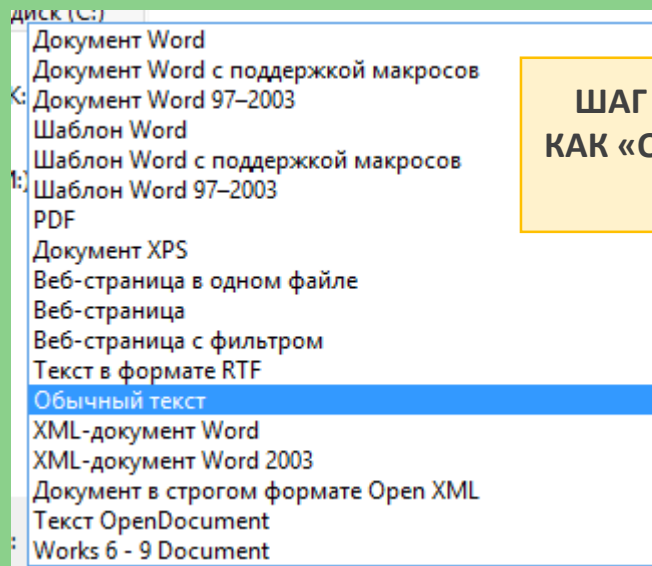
диск (C:)
Документ Word
Документ Word с поддержкой макросов
Документ Word 97–2003
Шаблон Word
Шаблон Word с поддержкой макросов
Шаблон Word 97–2003
PDF
Документ XPS
Веб-страница в одном файле
Веб-страница
Веб-страница с фильтром
Текст в формате RTF
Обычный текст
XML-документ Word
XML-документ Word 2003
Документ в строгом формате Open XML
Текст OpenDocument
Works 6 - 9 Document

ШАГ
КАК «С